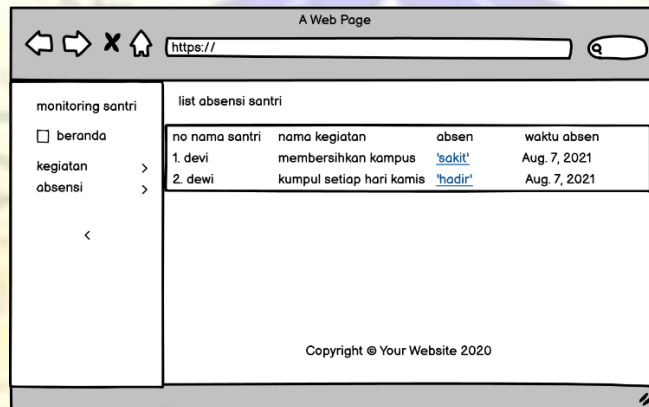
A Web Page

https://

monitoring santri

beranda

kegiatan >

absensi >

<

list absensi santri

| no nama santri | nama kegiatan | absen | waktu absen |
|---|---|---|---|
| 1. devi | membersihkan kampus | 'sakit' | Aug. 7, 2021 |
| 2. dewi | kumpul setiap hari kamis | 'hadir' | Aug. 7, 2021 |

Copyright © Your Website 2020